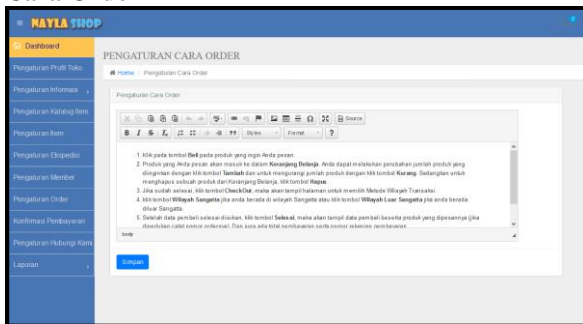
NAYLA SHOP

Dashboard
Pengaturan Profil Toko
Pengaturan Informasi
Pengaturan Katalog Item
Pengaturan Item
Pengaturan Ekspedisi
Pengaturan Member
Pengaturan Order
Konfirmasi Pembayaran
Pengaturan Hubungi Kami
Laporan

PENGATURAN CARA ORDER

Home / Pengaturan Cara Order

Pengaturan Cara Order

Source
B I S $I_x$ Styles Format ?

1. Klik pada tombol **Beli** pada produk yang ingin Anda pesan.
2. Produk yang Anda pesan akan masuk ke dalam **Keranjang Belanja**. Anda dapat melakukan perubahan jumlah produk yang diinginkan dengan klik tombol **Tambah** dan untuk mengurangi jumlah produk dengan klik tombol **Kurang**. Sedangkan untuk menghapus sebuah produk dari Keranjang Belanja, klik tombol **Hapus**.
3. Jika sudah selesai, klik tombol **CheckOut**, maka akan tampil halaman untuk memilih Metode Wilayah Transaksi.
4. Klik tombol **Wilayah Sangatta** jika anda berada di wilayah Sangatta atau klik tombol **Wilayah Luar Sangatta** jika anda berada diluar Sangatta.
5. Setelah data pembeli selesai diisikan, klik tombol **Selesai**, maka akan tampil data pembeli beserta produk yang dipesannya (jika diperlukan catat nomor ordernya). Dan juga ada total pembayaran serta nomor rekening pembayaran.

body

Simpan